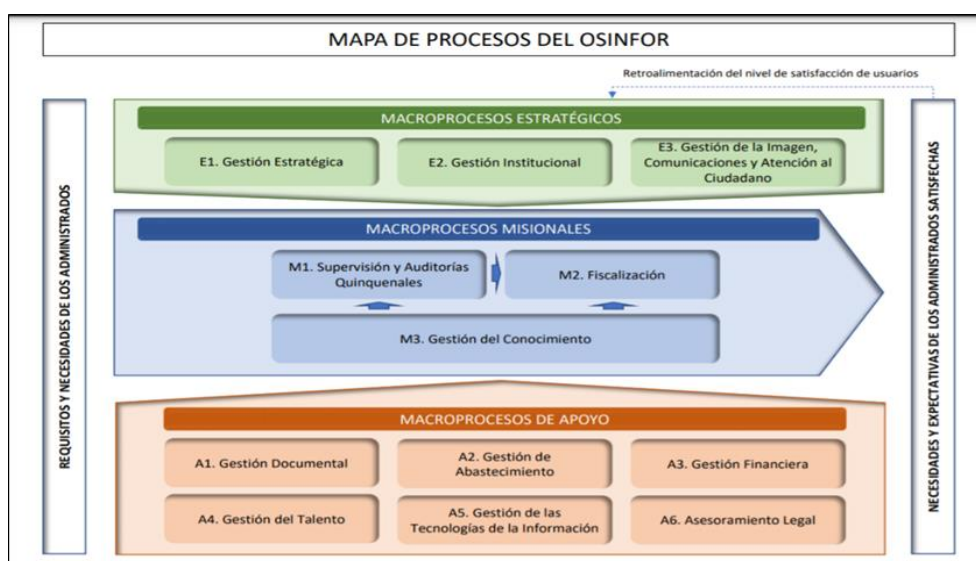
MAPA DE PROCESOS DEL OSINFOR

Retroalimentación del nivel de satisfacción de usuarios

REQUISITOS Y NECESIDADES DE LOS ADMINISTRADOS

MACROPROCESOS ESTRATÉGICOS

E1. Gestión Estratégica

E2. Gestión Institucional

E3. Gestión de la Imagen, Comunicaciones y Atención al Ciudadano

MACROPROCESOS MISIONALES

M1. Supervisión y Auditorías Quinquenales

M2. Fiscalización

M3. Gestión del Conocimiento

MACROPROCESOS DE APOYO

A1. Gestión Documental

A2. Gestión de Abastecimiento

A3. Gestión Financiera

A4. Gestión del Talento

A5. Gestión de las Tecnologías de la Información

A6. Asesoramiento Legal

NECESIDADES Y EXPECTATIVAS DE LOS ADMINISTRADOS SATISFECHAS